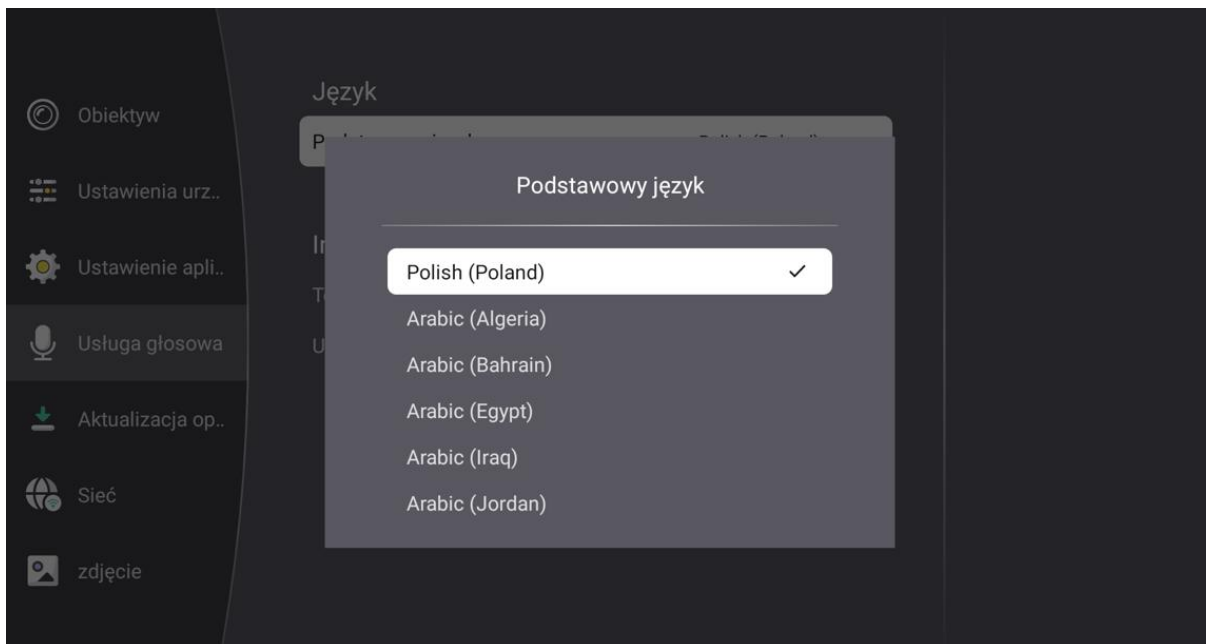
Obiektyw

Ustawienia urz..

Ustawienie apli..

Usługa głosowa

Aktualizacja op..

Sieć

zdjęcie

Język

P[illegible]

Ir

T

U

Podstawowy język

Polish (Poland) ✓

Arabic (Algeria)

Arabic (Bahrain)

Arabic (Egypt)

Arabic (Iraq)

Arabic (Jordan)